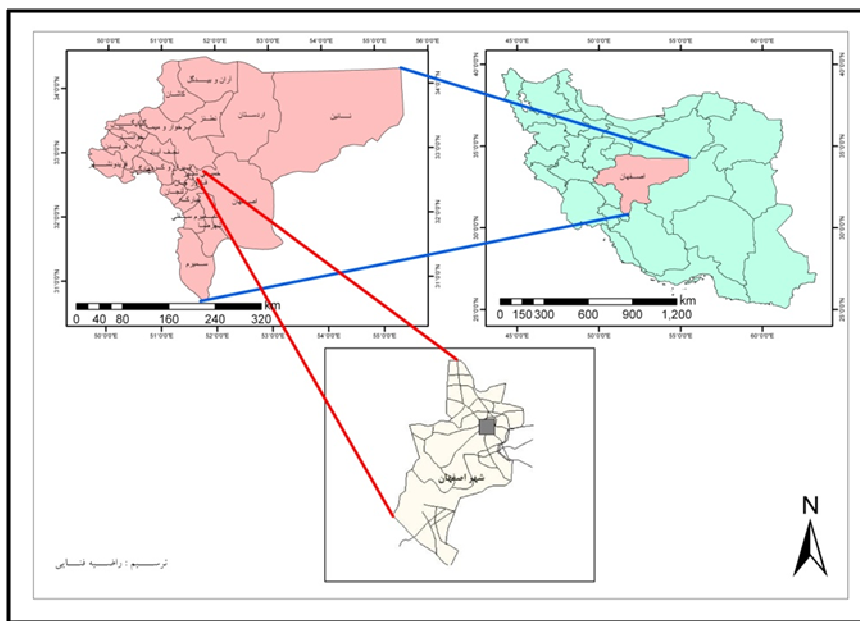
50°0'0"E 51°0'0"E 52°0'0"E 53°0'0"E 54°0'0"E 55°0'0"E

آران و بیدگل
کاشان
نطنز
اردستان
نائین
اصفهان
شهرضا
سمیرم

34°0'0"N 33°0'0"N 32°0'0"N 31°0'0"N

0 40 80 160 240 320 km

50°0'0"E 51°0'0"E 52°0'0"E 53°0'0"E 54°0'0"E 55°0'0"E

40°0'0"E 50°0'0"E 55°0'0"E 60°0'0"E

40°0'0"N 35°0'0"N 30°0'0"N 25°0'0"N

اصفهان

0 150 300 600 900 1,200 km

40°0'0"E 50°0'0"E 55°0'0"E 60°0'0"E

شهر اصفهان

N

ترسیم : راضیه فنایی